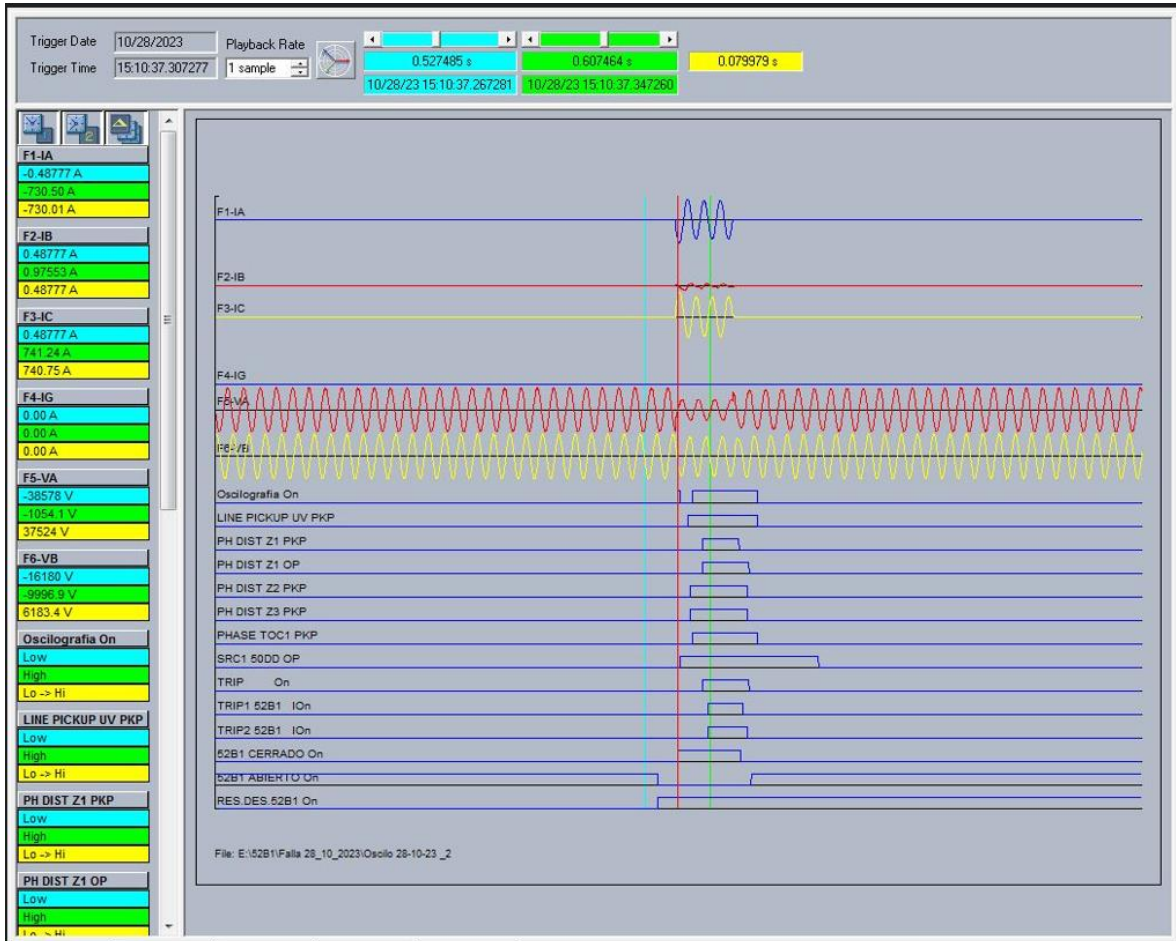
Trigger Date 10/28/2023
Trigger Time 15:10:37.307277
Playback Rate
1 sample

0.527485 s
10/28/23 15:10:37.267281
0.607464 s
10/28/23 15:10:37.347260
0.079979 s

F1-IA
-0.48777 A
-730.50 A
-730.01 A
F2-IB
0.48777 A
0.97553 A
0.48777 A
F3-IC
0.48777 A
741.24 A
740.75 A
F4-IG
0.00 A
0.00 A
0.00 A
F5-VA
-38578 V
-1054.1 V
37524 V
F6-VB
-16180 V
-9996.9 V
6183.4 V
Oscilografia On
Low
High
Lo -> Hi
LINE PICKUP UV PKP
Low
High
Lo -> Hi
PH DIST Z1 PKP
Low
High
Lo -> Hi
PH DIST Z1 OP
Low
High
Lo -> Hi

F1-IA
F2-IB
F3-IC
F4-IG
F5-VA
F6-VB
Oscilografia On
LINE PICKUP UV PKP
PH DIST Z1 PKP
PH DIST Z1 OP
PH DIST Z2 PKP
PH DIST Z3 PKP
PHASE TOC1 PKP
SRC1 50DD OP
TRIP On
TRIP1 52B1 IOn
TRIP2 52B1 IOn
52B1 CERRADO On
52B1 ABIERTO On
RES.DES.52B1 On

File: E:\52B1\Falla 28_10_2023\Oscilo 28-10-23 _2